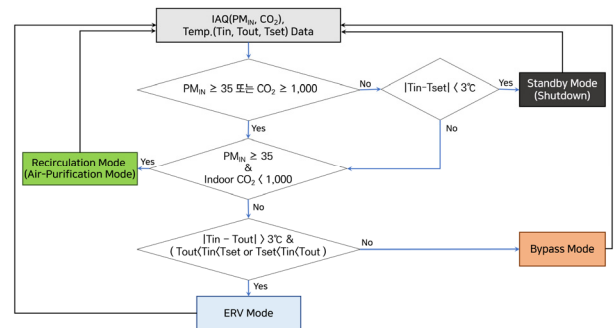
IAQ($PM_{IN}$, $CO_2$), Temp.(Tin, Tout, Tset) Data

$PM_{IN} \geq 35$ 또는 $CO_2 \geq 1,000$

No

|Tin-Tset| 〈 3℃

Yes

Standby Mode (Shutdown)

No

Yes

Recirculation Mode (Air-Purification Mode)

Yes

$PM_{IN} \geq 35$ & Indoor $CO_2$ 〈 1,000

No

|Tin - Tout| 〉 3℃ & ( Tout〈Tin〈Tset or Tset〈Tin〈Tout )

No

Bypass Mode

Yes

ERV Mode